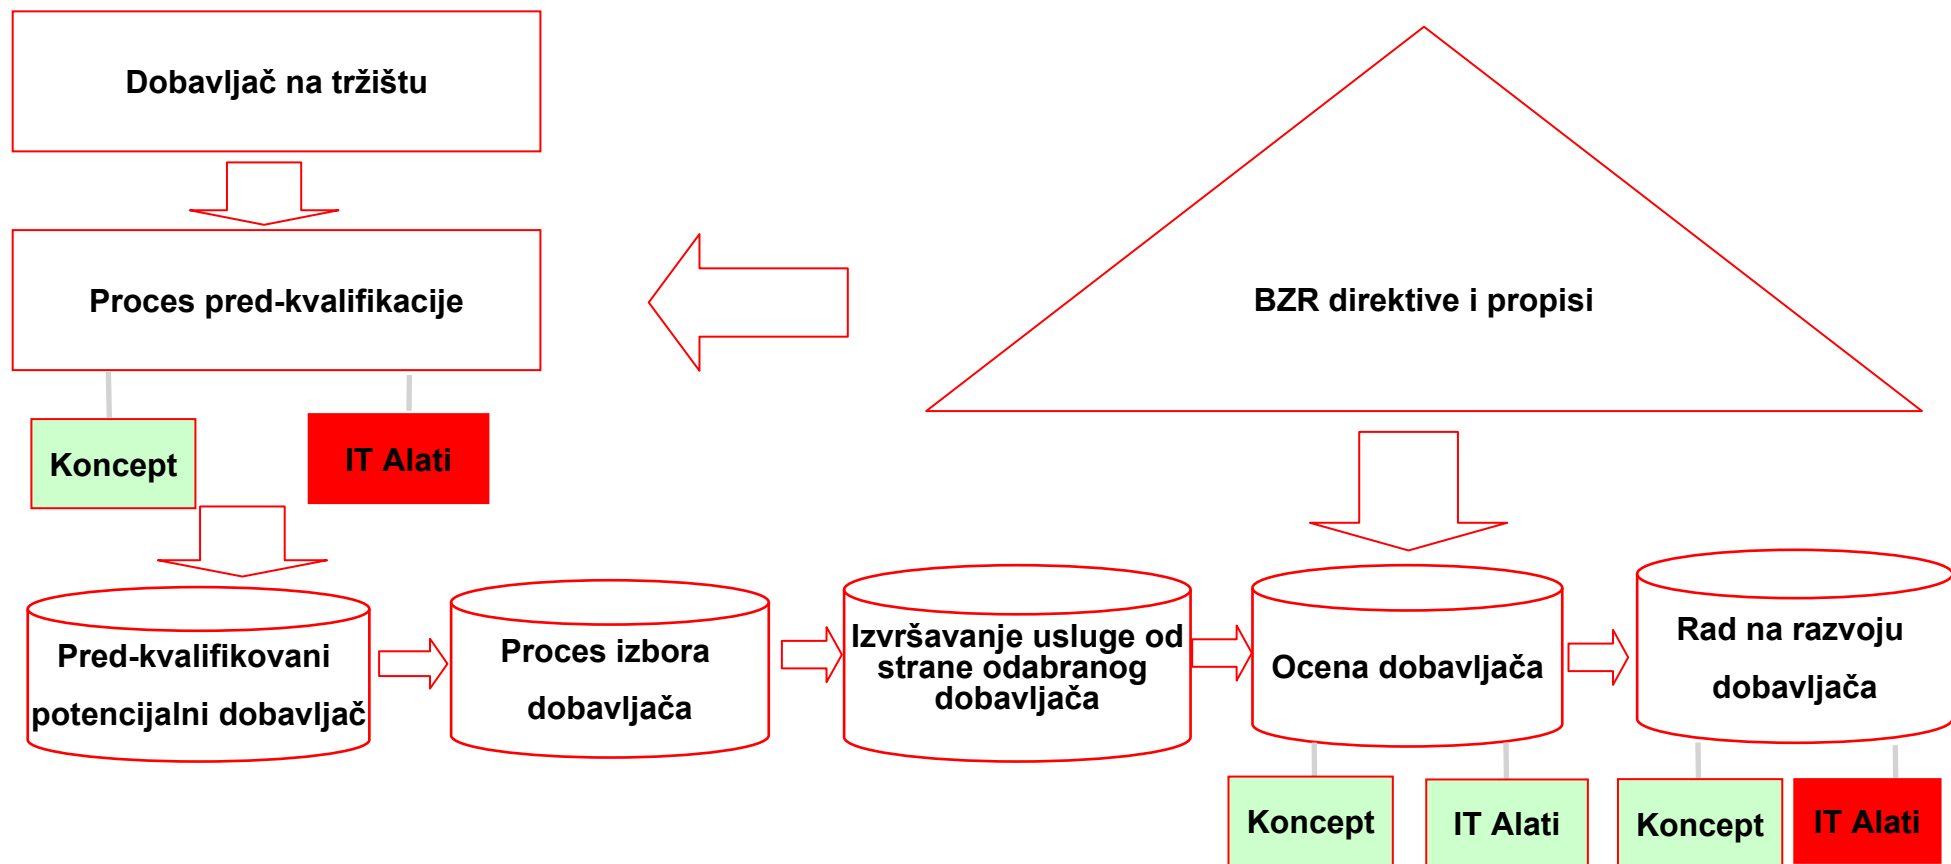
Dobavljač na tržištu

Proces pred-kvalifikacije

BZR direktive i propisi

Koncept

IT Alati

Pred-kvalifikovani potencijalni dobavljač

Proces izbora dobavljača

Izvršavanje usluge od strane odabranog dobavljača

Ocena dobavljača

Rad na razvoju dobavljača

Koncept

IT Alati

Koncept

IT Alati